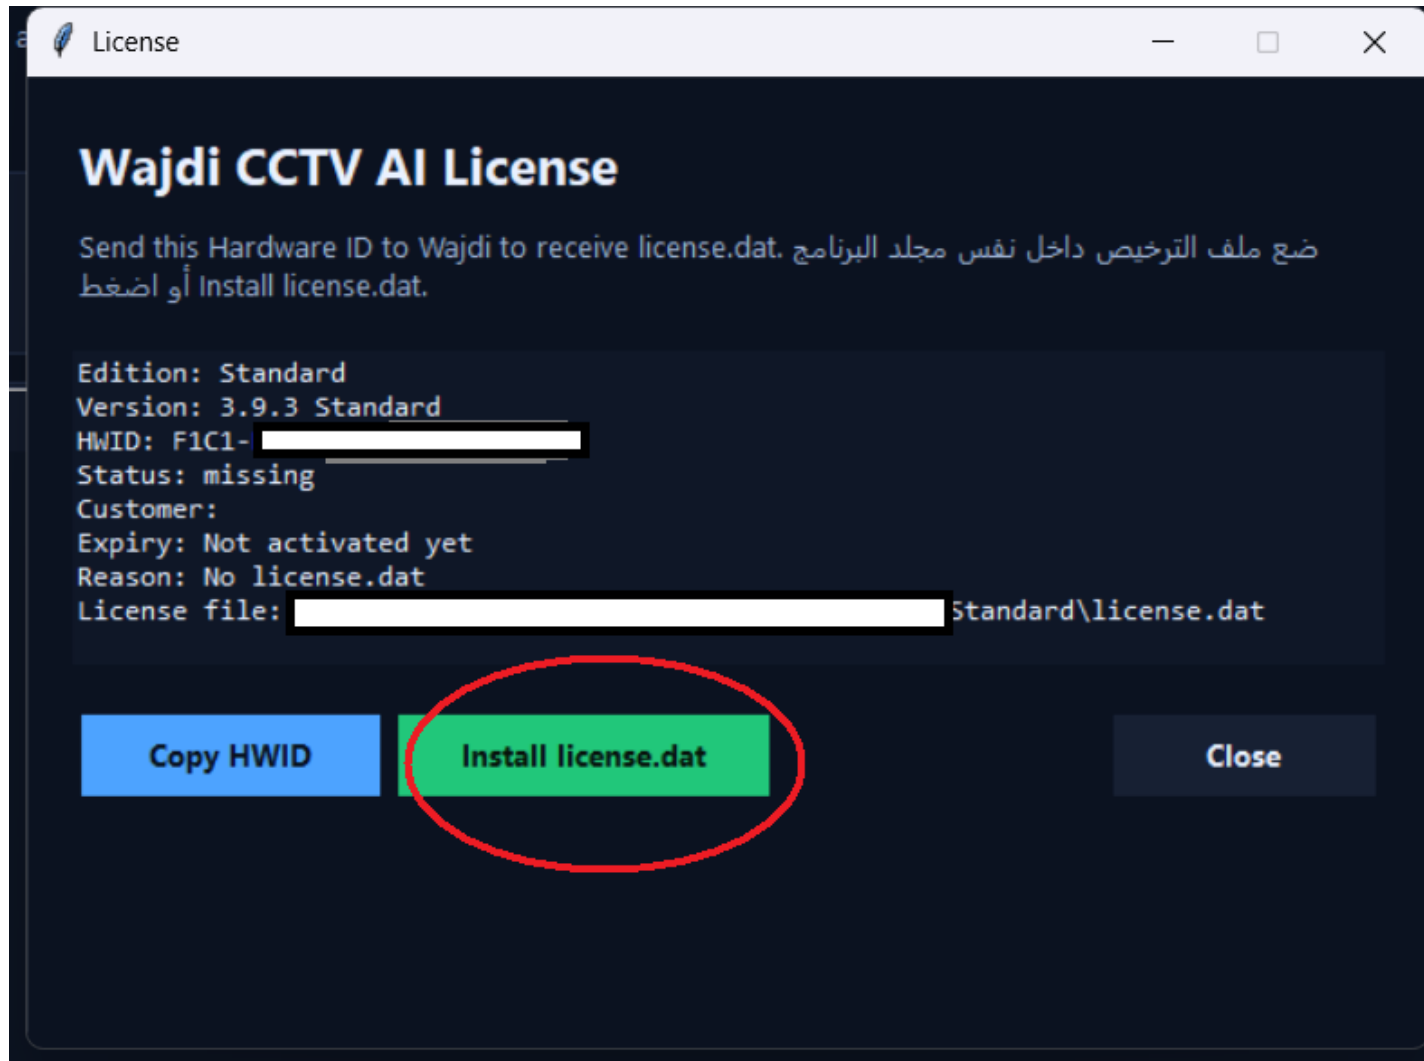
License

Wajdi CCTV AI License

Send this Hardware ID to Wajdi to receive license.dat. ضع ملف الترخيص داخل نفس مجلد البرنامج أو اضغط Install license.dat.

Edition: Standard
Version: 3.9.3 Standard
HWID: F1C1-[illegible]
Status: missing
Customer:
Expiry: Not activated yet
Reason: No license.dat
License file: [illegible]Standard\license.dat

Copy HWID
Install license.dat
Close